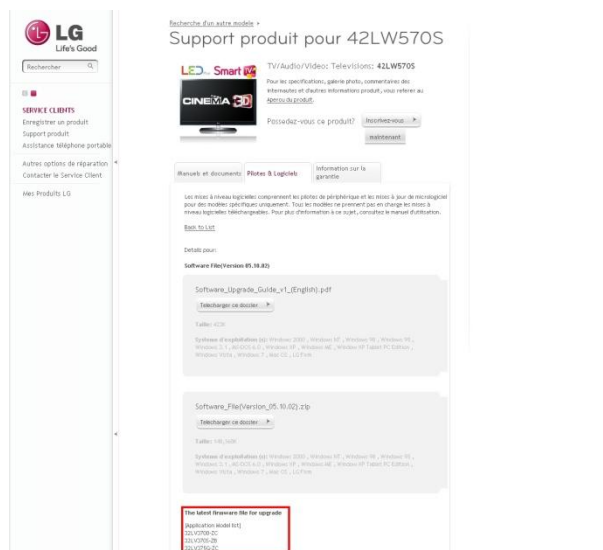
LG
Life's Good

Rechercher

SERVICE CLIENTS
Enregistrer un produit
Support produit
Assistance téléphone portable

Autres options de réparation
Contacter le Service Client

Mes Produits LG

Recherche d'un autre modele >
Support produit pour 42LW570S

LED Smart TV
CINEMA 3D

TV/Audio/Video: Televisions: 42LW570S

Pour les specifications, galerie photo, commentaires des internautes et d'autres informations produit, vous referer au Apercu du produit.

Possedez-vous ce produit? Inscrivez-vous maintenant

Manuels et documents | Pilotes & Logiciels | Information sur la garantie

Les mises à niveau logicielles comprennent les pilotes de périphérique et les mises à jour de micrologiciel pour des modèles spécifiques uniquement. Tous les modèles ne prennent pas en charge les mises à niveau logicielles téléchargeables. Pour plus d'information à ce sujet, consultez le manuel d'utilisation.

Back to List

Details pour:

Software File(Version 05.10.02)

Software_Upgrade_Guide_v1_(English).pdf

Telecharger ce dossier

Taille: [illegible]

Systeme d'exploitation (s): Windows 2000 , Windows XP , Windows 98 , Windows 95 , Windows 3.1 , MS DOS 6.0 , Windows XP , Windows ME , Windows XP Tablet PC Edition , Windows Vista , Windows 7 , Mac OS , LGTmb

Software_File(Version_05.10.02).zip

Telecharger ce dossier

Taille: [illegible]

Systeme d'exploitation (s): Windows 2000 , Windows XP , Windows 98 , Windows 95 , Windows 3.1 , MS DOS 6.0 , Windows XP , Windows ME , Windows XP Tablet PC Edition , Windows Vista , Windows 7 , Mac OS , LGTmb

The latest firmware file for upgrade

[Application model list]
32LV370S-ZC
32LV3700-ZB
32LV375G-ZC